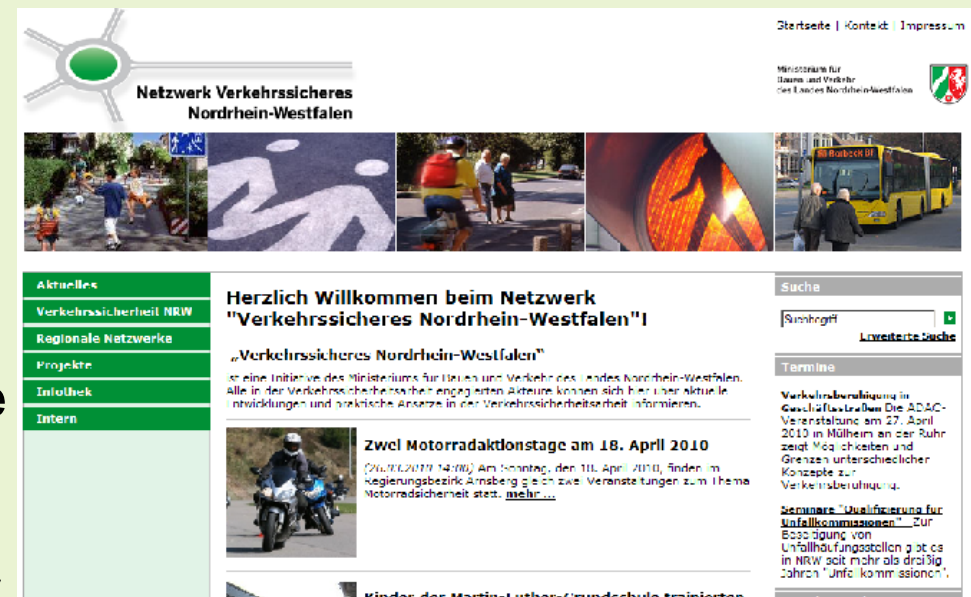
Startseite | Kontakt | Impressum

Netzwerk Verkehrssicheres Nordrhein-Westfalen

Ministerium für Bauen und Verkehr des Landes Nordrhein-Westfalen

Aktuelles
Verkehrssicherheit NRW
Regionale Netzwerke
Projekte
Infothek
Intern

Herzlich Willkommen beim Netzwerk "Verkehrssicheres Nordrhein-Westfalen"!

„Verkehrssicheres Nordrhein-Westfalen"

ist eine Initiative des Ministeriums für Bauen und Verkehr des Landes Nordrhein-Westfalen. Alle in der Verkehrssicherheitsarbeit engagierten Akteure können sich hier über aktuelle Entwicklungen und praktische Ansätze in der Verkehrssicherheitsarbeit informieren.

Zwei Motorradaktionstage am 18. April 2010

(26.03.2010 14:00) Am Sonntag, den 18. April 2010, finden im Regierungsbezirk Arnsberg gleich zwei Veranstaltungen zum Thema Motorradsicherheit statt. mehr ...

Kinder der Martin-Luther-Grundschule trainierten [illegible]

Suche

Suchbegriff

Erweiterte Suche

Termine

Verkehrsberuhigung in Geschäftsstraßen Die ADAC-Veranstaltung am 27. April 2010 in Mülheim an der Ruhr zeigt Möglichkeiten und Grenzen unterschiedlicher Konzepte zur Verkehrsberuhigung.

Seminare "Qualifizierung für Unfallkommissionen" Zur Beseitigung von Unfallhäufungsstellen gibt es in NRW seit mehr als dreißig Jahren "Unfallkommissionen".